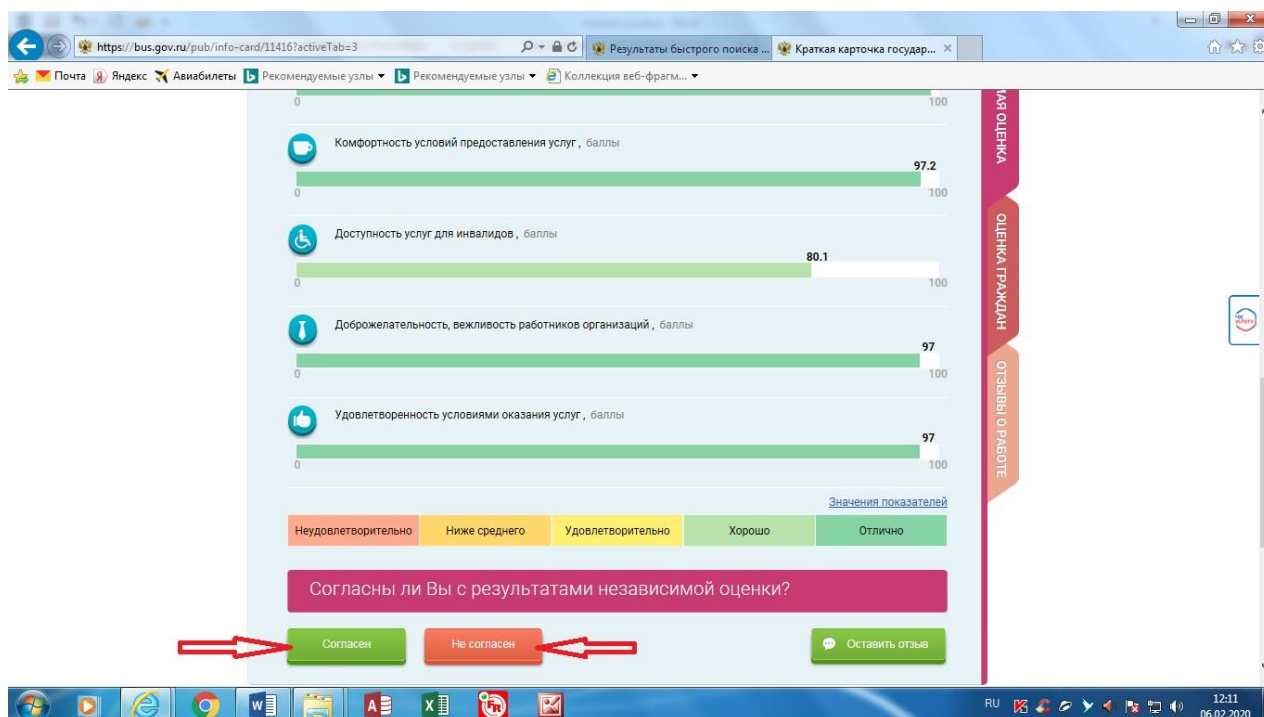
https://bus.gov.ru/pub/info-card/11416?activeTab=3

Результаты быстрого поиска ...

Краткая карточка государ...

Почта Яндекс Авиабилеты Рекомендуемые узлы Рекомендуемые узлы Коллекция веб-фрагм...

0 100

Комфортность условий предоставления услуг , баллы

97.2

0 100

Доступность услуг для инвалидов , баллы

80.1

0 100

Доброжелательность, вежливость работников организаций , баллы

97

0 100

Удовлетворенность условиями оказания услуг , баллы

97

0 100

Значения показателей

| Неудовлетворительно | Ниже среднего | Удовлетворительно | Хорошо | Отлично |
|---|---|---|---|---|

Согласны ли Вы с результатами независимой оценки?

Согласен

Не согласен

Оставить отзыв

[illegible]АЯ ОЦЕНКА

ОЦЕНКА ГРАЖДАН

ОТЗЫВЫ О РАБОТЕ

RU

12:11
06.02.2020